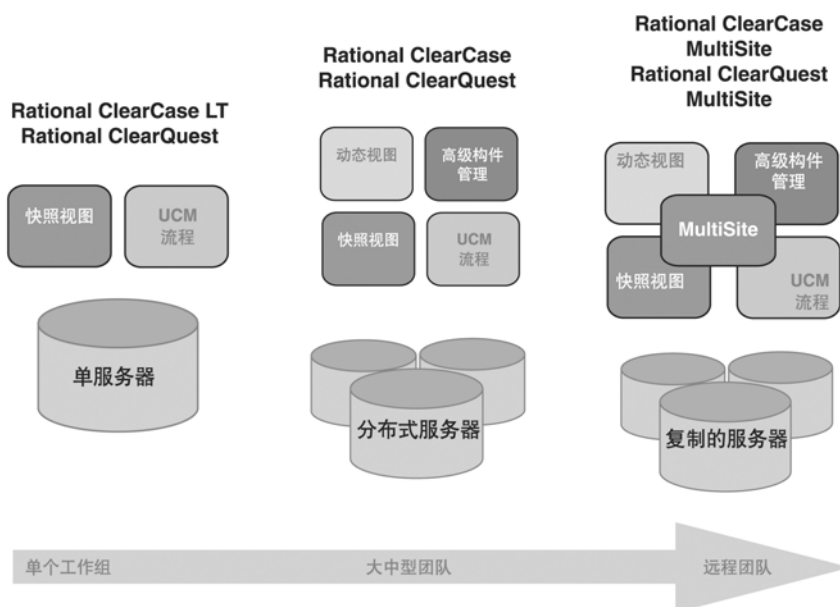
Rational ClearCase LT
Rational ClearQuest

快照视图

UCM 流程

单服务器

Rational ClearCase
Rational ClearQuest

动态视图

高级构件管理

快照视图

UCM 流程

分布式服务器

Rational ClearCase MultiSite
Rational ClearQuest MultiSite

动态视图

高级构件管理

MultiSite

快照视图

UCM 流程

复制的服务器

单个工作组

大中型团队

远程团队